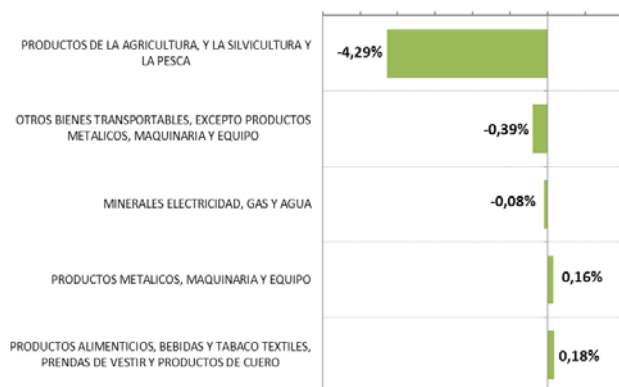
PRODUCTOS DE LA AGRICULTURA, Y LA SILVICULTURA Y LA PESCA
-4,29%

OTROS BIENES TRANSPORTABLES, EXCEPTO PRODUCTOS METALICOS, MAQUINARIA Y EQUIPO
-0,39%

MINERALES ELECTRICIDAD, GAS Y AGUA
-0,08%

PRODUCTOS METALICOS, MAQUINARIA Y EQUIPO
0,16%

PRODUCTOS ALIMENTICIOS, BEBIDAS Y TABACO TEXTILES, PRENDAS DE VESTIR Y PRODUCTOS DE CUERO
0,18%